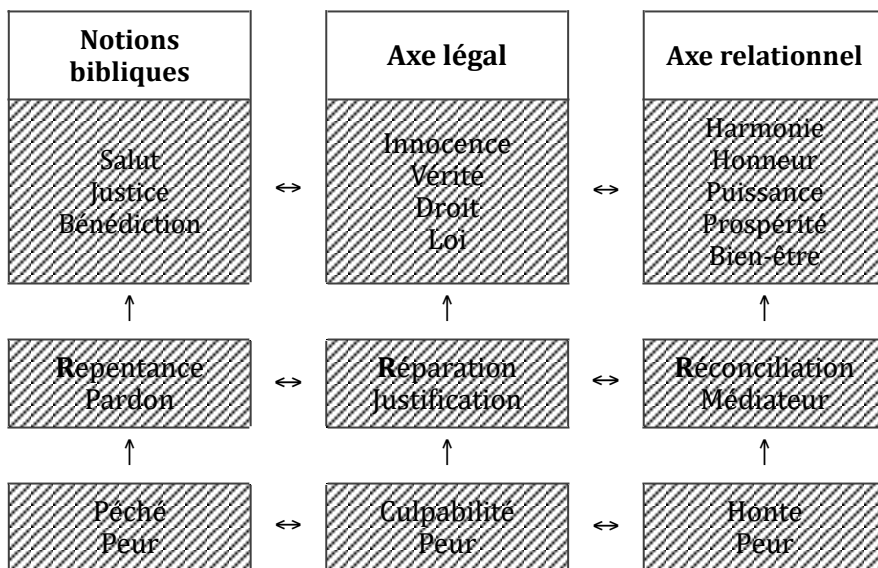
| Notions bibliques | | Axe légal | | Axe relationnel |
|---|---|---|---|---|
| Salut Justice Bénédiction | ↔ | Innocence Vérité Droit Loi | ↔ | Harmonie Honneur Puissance Prospérité Bien-être |
| ↑ | | ↑ | | ↑ |
| **R**epentance Pardon | ↔ | **R**éparation Justification | ↔ | **R**éconciliation Médiateur |
| ↑ | | ↑ | | ↑ |
| Péché Peur | ↔ | Culpabilité Peur | ↔ | Honte Peur |